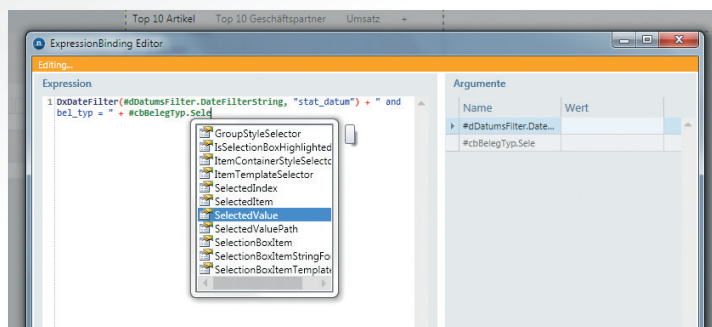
Top 10 Artikel Top 10 Geschäftspartner Umsatz +

ExpressionBinding Editor

Editing...

Expression

1 DxDateFilter(#dDatumsFilter.DateFilterString, "stat_datum") + " and bel_typ = " + #cbBelegTyp.Sele

GroupStyleSelector
IsSelectionBoxHighlighted
ItemContainerStyleSelecto
ItemTemplateSelector
SelectedIndex
SelectedItem
SelectedValue
SelectedValuePath
SelectionBoxItem
SelectionBoxItemStringFo
SelectionBoxItemTemplate

Argumente

| Name | Wert |
|---|---|
| #dDatumsFilter.Date... | |
| #cbBelegTyp.Sele | |